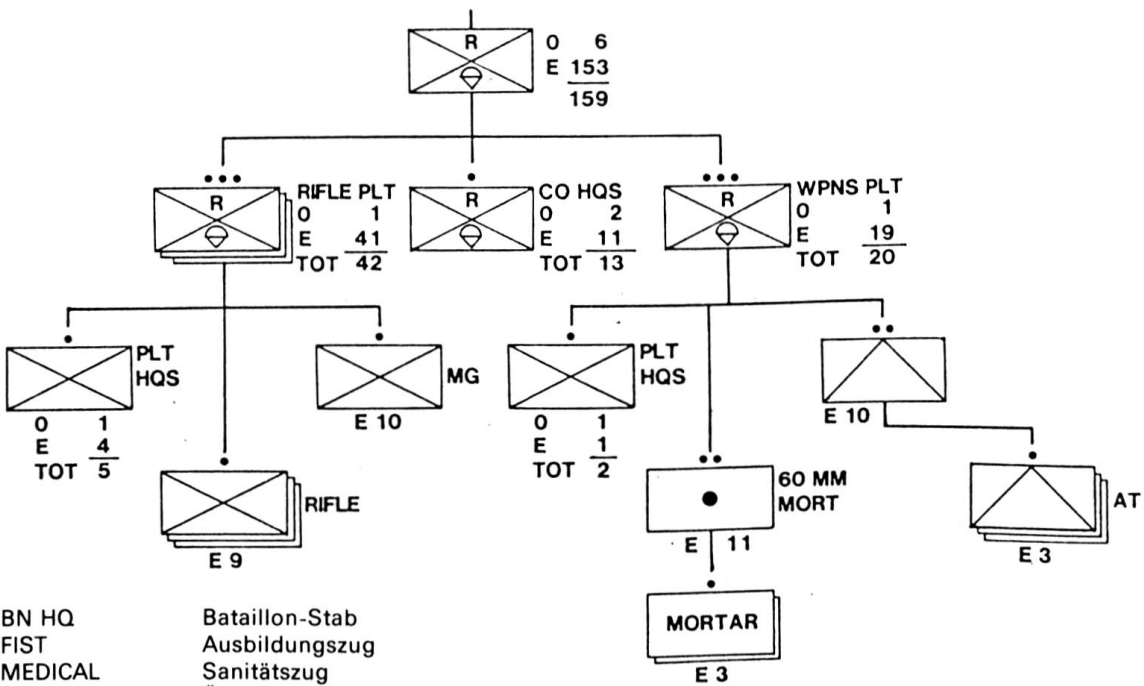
R
O 6
E 153
159

RIFLE PLT
R
O 1
E 41
TOT 42

CO HQS
R
O 2
E 11
TOT 13

WPNS PLT
R
O 1
E 19
TOT 20

PLT HQS
O 1
E 4
TOT 5

MG
E 10

RIFLE
E 9

PLT HQS
O 1
E 1
TOT 2

E 10

60 MM MORT
E 11

AT
E 3

MORTAR
E 3

BN HQ Bataillon-Stab
FIST Ausbildungszug
MEDICAL Sanitätszug